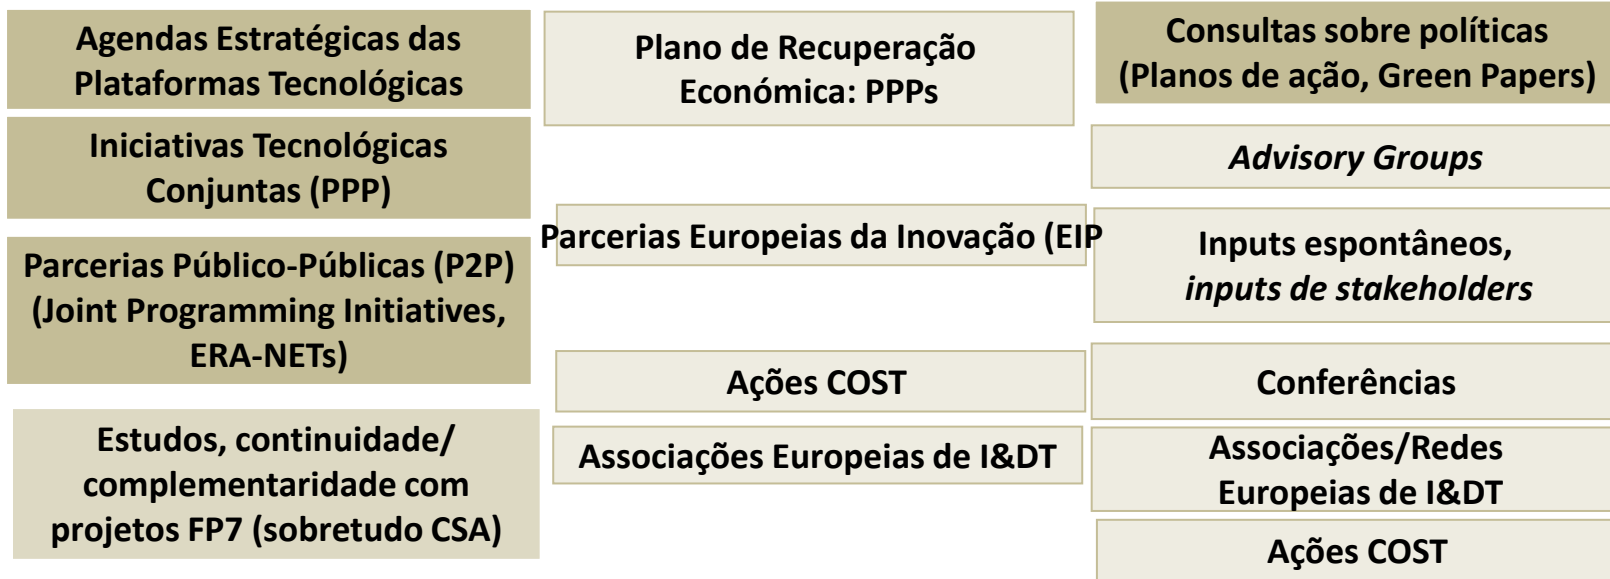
Agendas Estratégicas das Plataformas Tecnológicas

Iniciativas Tecnológicas Conjuntas (PPP)

Parcerias Público-Públicas (P2P) (Joint Programming Initiatives, ERA-NETs)

Estudos, continuidade/ complementaridade com projetos FP7 (sobretudo CSA)

Plano de Recuperação Económica: PPPs

Parcerias Europeias da Inovação (EIP

Ações COST

Associações Europeias de I&DT

Consultas sobre políticas (Planos de ação, Green Papers)

Advisory Groups

Inputs espontâneos, inputs de stakeholders

Conferências

Associações/Redes Europeias de I&DT

Ações COST